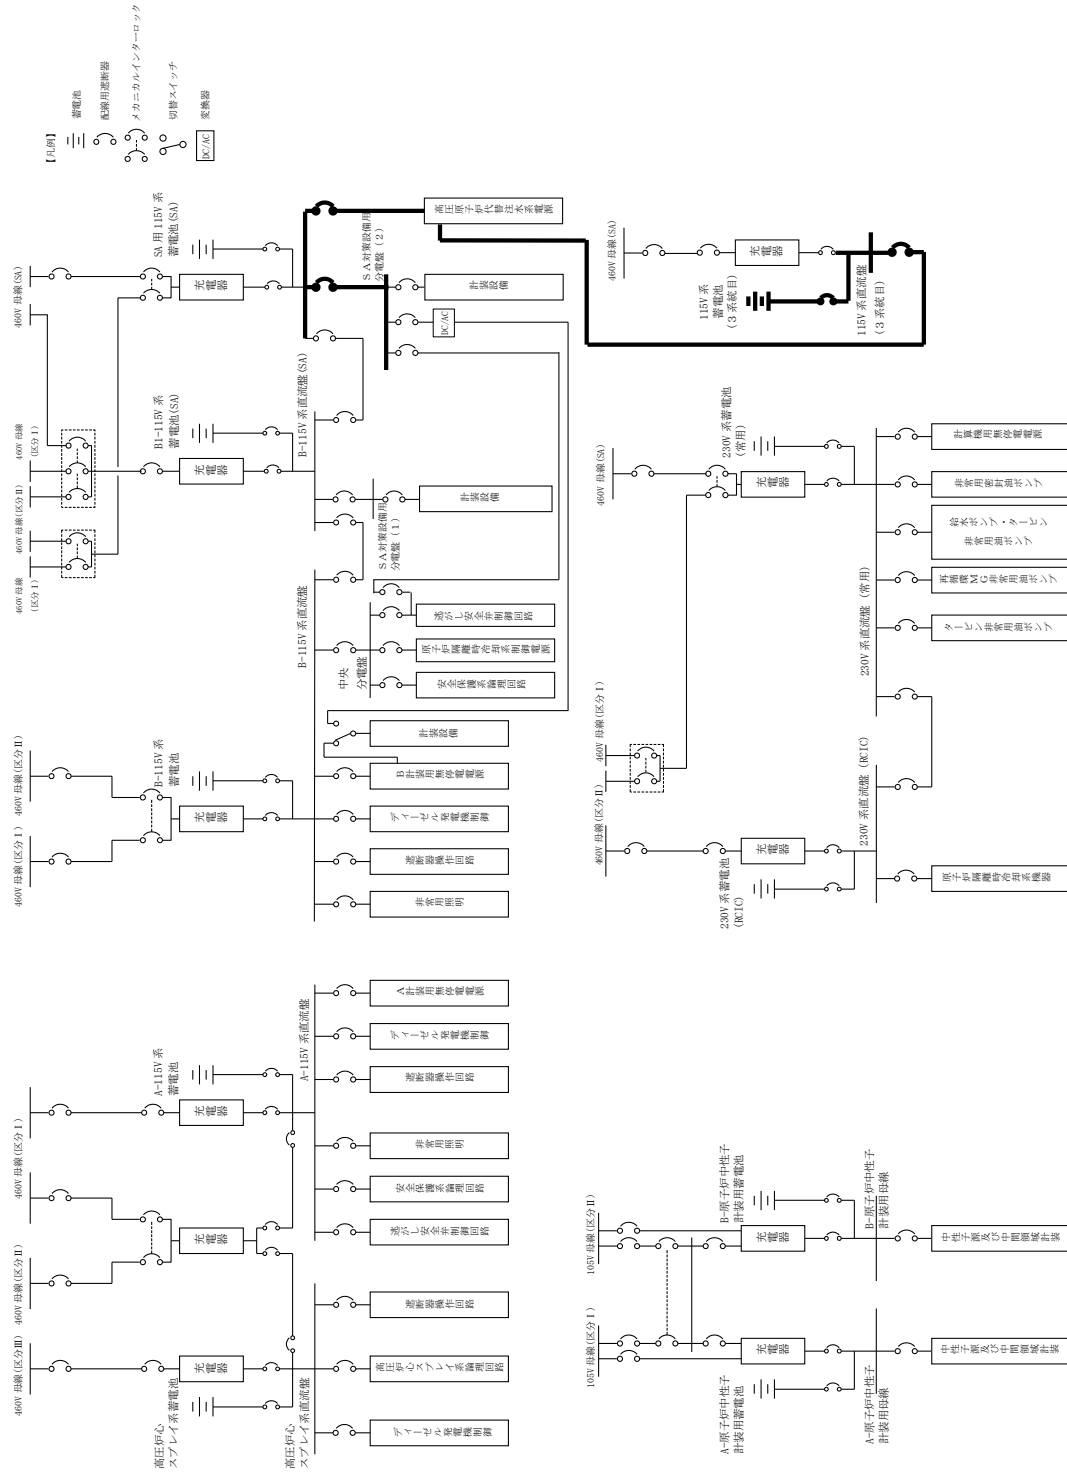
【凡例】
蓄電池
配線用遮断器
メカニカルインターロック
切替スイッチ
DC/AC 変換器

460V 母線(SA)
SA 用 115V 系蓄電池(SA)
充電器
高圧原子炉代替注水系電源
SＡ対策設備用分電盤（２）
計装設備
DC/AC
460V 母線(SA)
充電器
115V 系蓄電池（３系統目）
115V 系直流盤（３系統目）

460V 母線(区分Ⅰ)
460V 母線(区分Ⅱ)
460V 母線(区分Ⅰ)
B1-115V 系蓄電池(SA)
充電器
B-115V 系直流盤(SA)
計装設備
SＡ対策設備用分電盤（１）
B-115V 系直流盤
中央分電盤
逃がし安全弁制御回路
原子炉隔離時冷却系制御電源
安全保護系論理回路
計装設備
B 計装用無停電電源
ディーゼル発電機制御
遮断器操作回路
非常用照明
460V 母線(区分Ⅱ)
460V 母線(区分Ⅰ)
B-115V 系蓄電池
充電器

460V 母線(SA)
230V 系蓄電池（常用）
充電器
計算機用無停電電源
非常用密封油ポンプ
給水ポンプ・タービン非常用油ポンプ
再循環 MG 非常用油ポンプ
タービン非常用油ポンプ
230V 系直流盤（常用）
460V 母線(区分Ⅰ)
460V 母線(区分Ⅱ)
460V 母線(区分Ⅱ)
充電器
230V 系直流盤（RCIC）
230V 系蓄電池（RCIC）
原子炉隔離時冷却系機器

460V 母線(区分Ⅰ)
A-115V 系蓄電池
充電器
A-115V 系直流盤
A 計装用無停電電源
ディーゼル発電機制御
遮断器操作回路
非常用照明
安全保護系論理回路
逃がし安全弁制御回路
460V 母線(区分Ⅱ)
充電器
遮断器操作回路
460V 母線(区分Ⅲ)
高圧炉心スプレイ系蓄電池
充電器
高圧炉心スプレイ系論理回路
高圧炉心スプレイ系直流盤
ディーゼル発電機制御

105V 母線(区分Ⅱ)
B-原子炉中性子計装用蓄電池
充電器
B-原子炉中性子計装用母線
中性子源及び中間領域計装
105V 母線(区分Ⅰ)
A-原子炉中性子計装用蓄電池
充電器
A-原子炉中性子計装用母線
中性子源及び中間領域計装